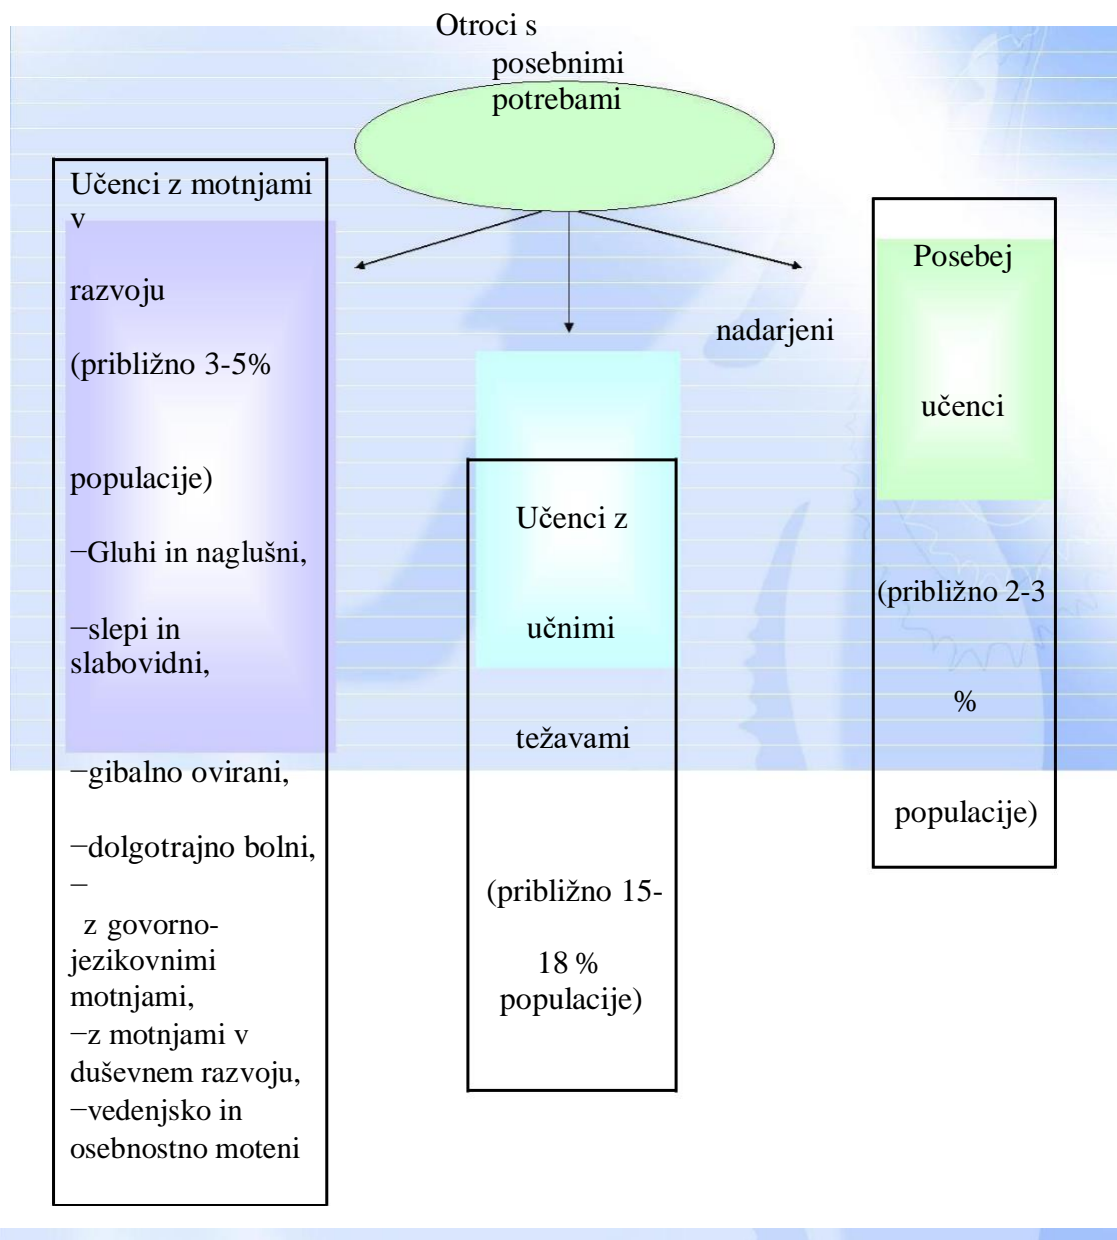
Otroci s posebnimi potrebami

Učenci z motnjami v

razvoju

(približno 3-5%

populacije)

−Gluhi in naglušni,

−slepi in slabovidni,

−gibalno ovirani,

−dolgotrajno bolni,
−
z govorno-jezikovnimi motnjami,
−z motnjami v duševnem razvoju,
−vedenjsko in osebnostno moteni

Učenci z

učnimi

težavami

(približno 15-

18 % populacije)

nadarjeni

Posebej

učenci

(približno 2-3

%

populacije)